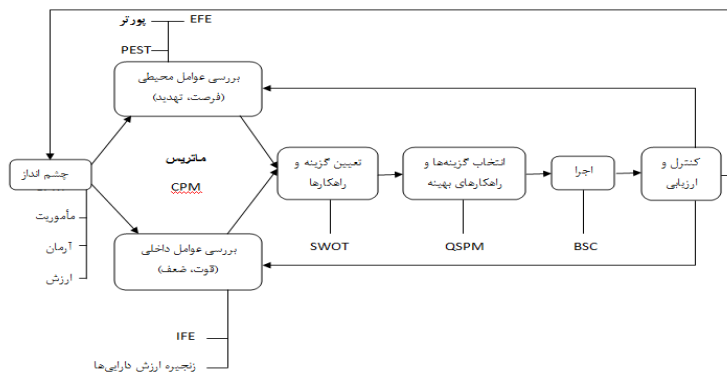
پورتر EFE
PEST
بررسی عوامل محیطی
(فرصت، تهدید)
ماتریس
CPM
چشم انداز
مأموریت
آرمان
ارزش
تعیین گزینه و راهکارها
انتخاب گزینه‌ها و راهکارهای بهینه
اجرا
کنترل و ارزیابی
بررسی عوامل داخلی
(قوت، ضعف)
SWOT
QSPM
BSC
IFE
زنجیره ارزش دارایی‌ها